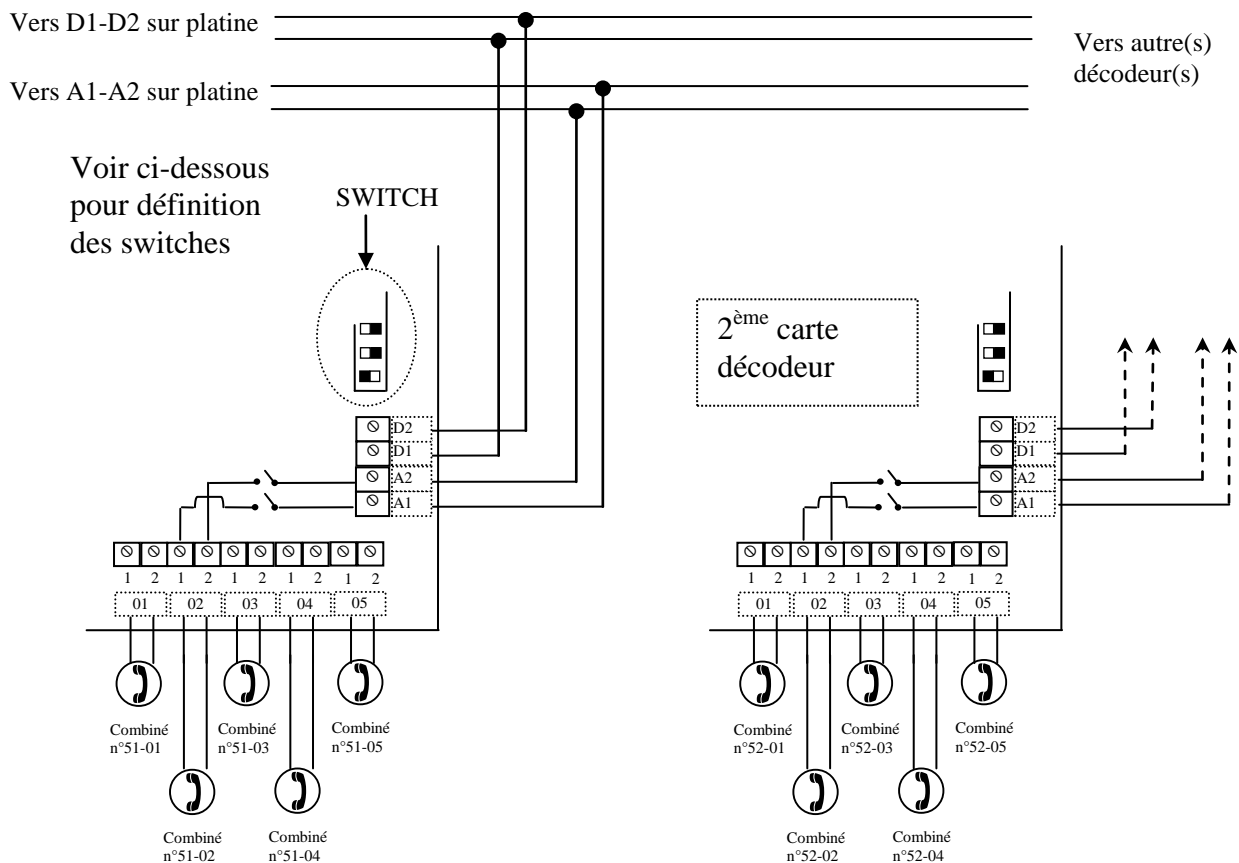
Vers D1-D2 sur platine

Vers A1-A2 sur platine

Vers autre(s) décodeur(s)

Voir ci-dessous pour définition des switches

SWITCH

2$^{ème}$ carte décodeur

D2
D1
A2
A1

1 2 1 2 1 2 1 2 1 2
01 02 03 04 05

Combiné n°51-01
Combiné n°51-03
Combiné n°51-05
Combiné n°51-02
Combiné n°51-04

D2
D1
A2
A1

1 2 1 2 1 2 1 2 1 2
01 02 03 04 05

Combiné n°52-01
Combiné n°52-03
Combiné n°52-05
Combiné n°52-02
Combiné n°52-04